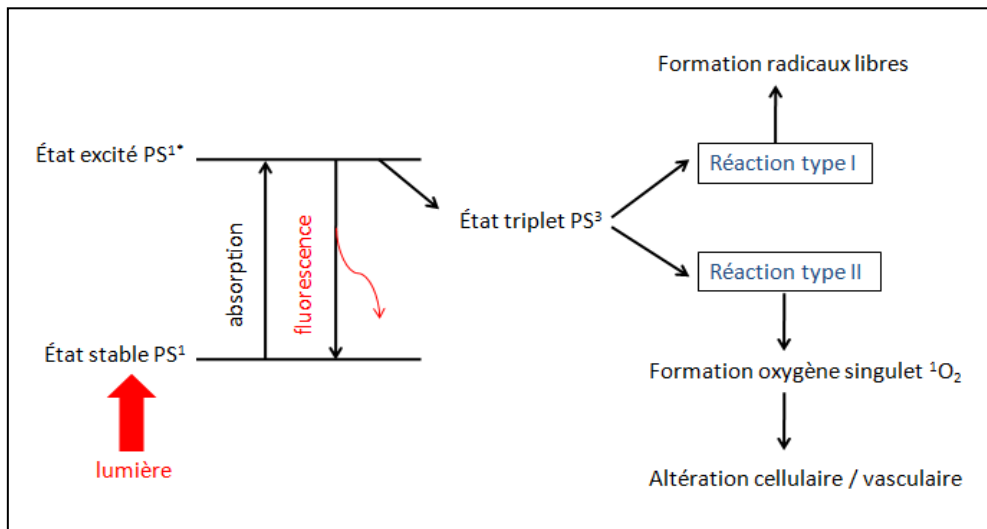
Formation radicaux libres

État excité PS$^{1*}$

Réaction type I

absorption

fluorescence

État triplet PS$^3$

Réaction type II

État stable PS$^1$

Formation oxygène singulet $^1O_2$

lumière

Altération cellulaire / vasculaire